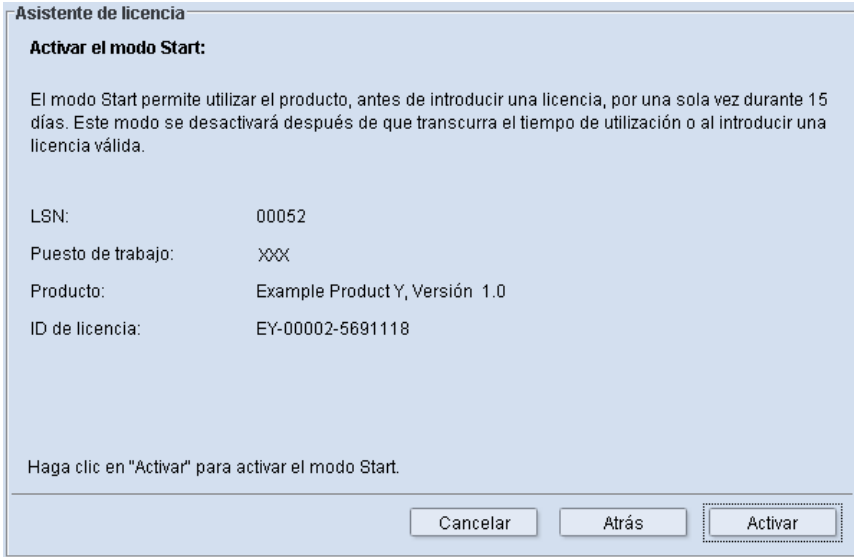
Asistente de licencia

Activar el modo Start:

El modo Start permite utilizar el producto, antes de introducir una licencia, por una sola vez durante 15 días. Este modo se desactivará después de que transcurra el tiempo de utilización o al introducir una licencia válida.

| | |
|---|---|
| LSN: | 00052 |
| Puesto de trabajo: | XXX |
| Producto: | Example Product Y, Versión 1.0 |
| ID de licencia: | EY-00002-5691118 |

Haga clic en "Activar" para activar el modo Start.

Cancelar
Atrás
Activar